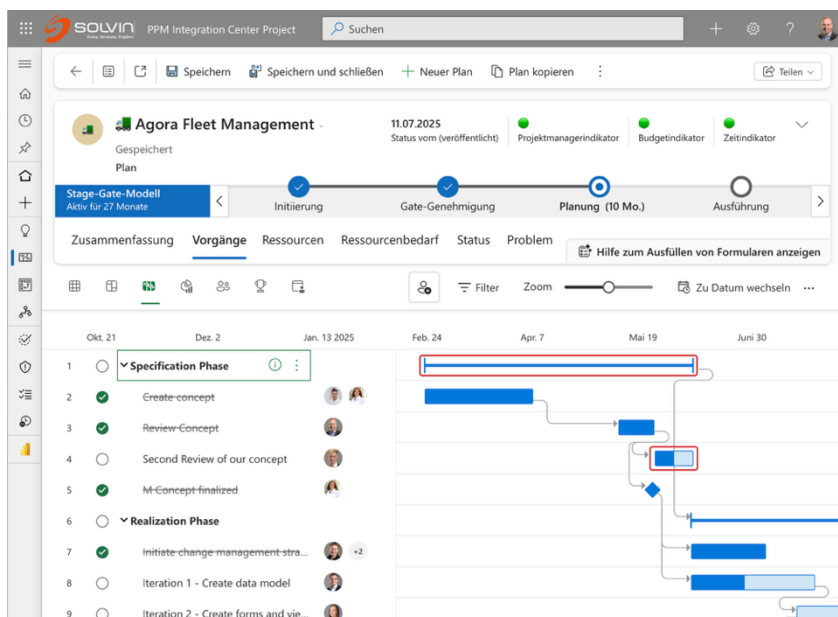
SOLVIN PPM Integration Center Project
Suchen

Speichern Speichern und schließen + Neuer Plan Plan kopieren
Teilen

Agora Fleet Management
Gespeichert
Plan
11.07.2025
Status vom (veröffentlicht)
Projektmanagerindikator
Budgetindikator
Zeitindikator

Stage-Gate-Modell
Aktiv für 27 Monate
Initiierung
Gate-Genehmigung
Planung (10 Mo.)
Ausführung

Zusammenfassung Vorgänge Ressourcen Ressourcenbedarf Status Problem
Hilfe zum Ausfüllen von Formularen anzeigen

Filter Zoom Zu Datum wechseln ···

Okt. 21 Dez. 2 Jan. 13 2025 Feb. 24 Apr. 7 Mai 19 Juni 30

1 Specification Phase
2 Create concept
3 Review Concept
4 Second Review of our concept
5 M-Concept finalized
6 Realization Phase
7 Initiate change management stra... +2
8 Iteration 1 - Create data model
9 Iteration 2 - Create forms and vie...